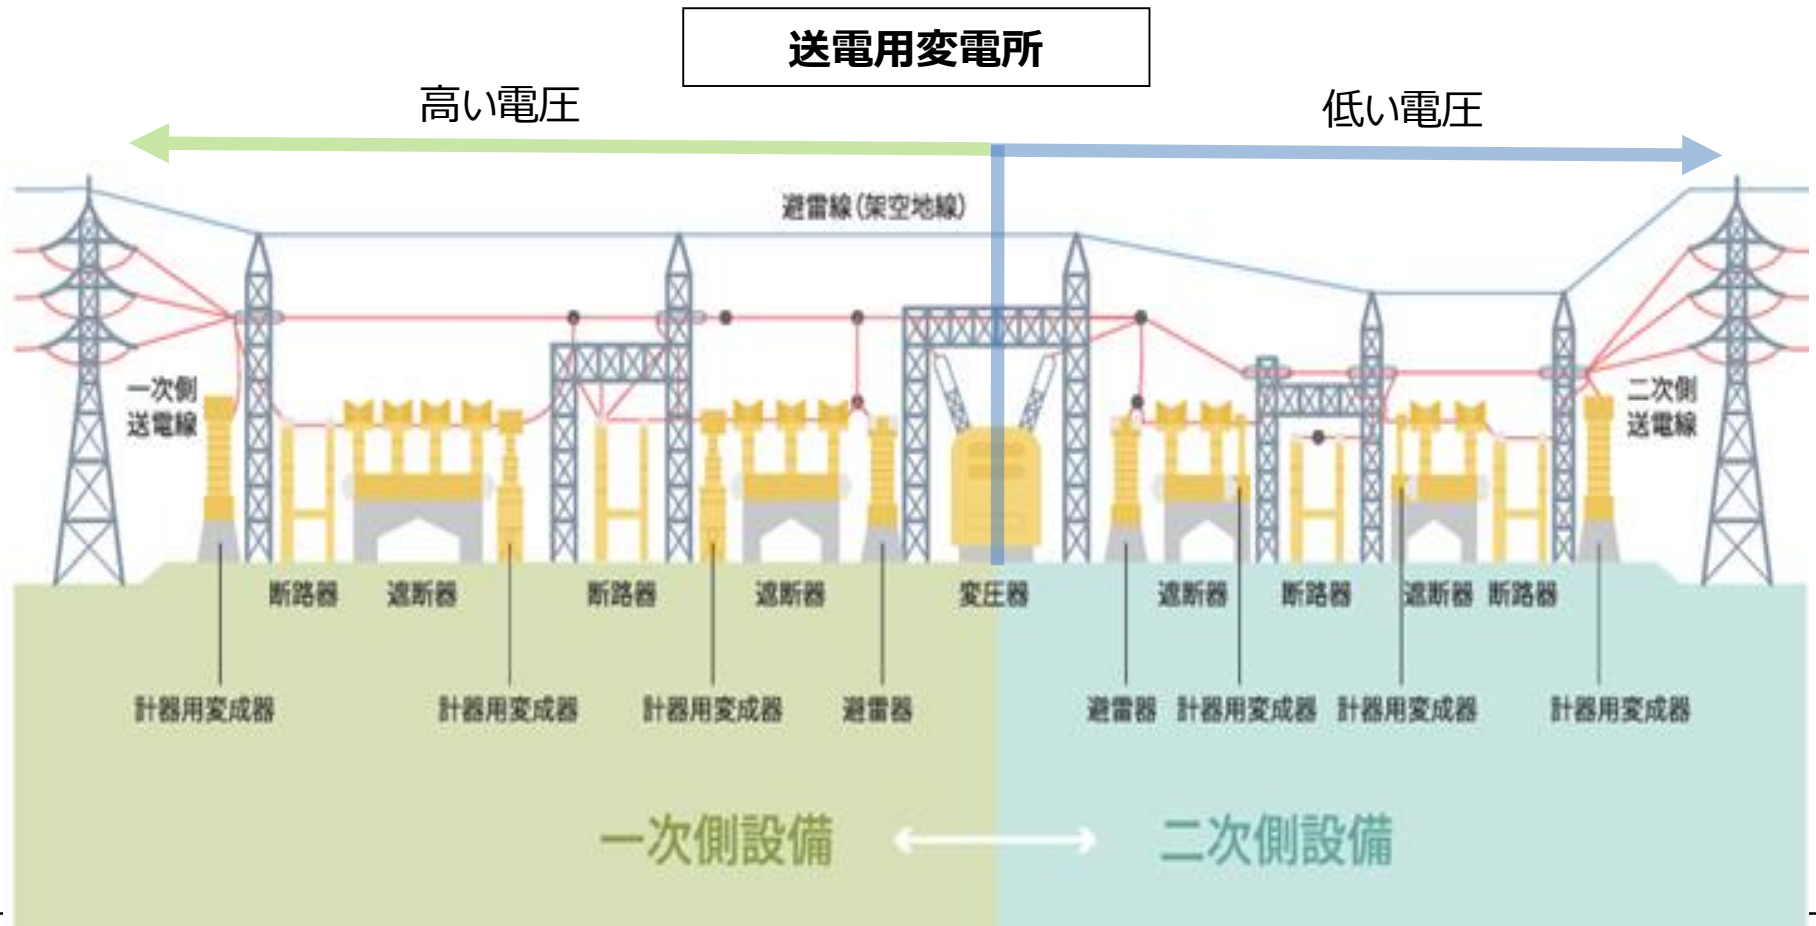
送電用変電所

高い電圧

低い電圧

避雷線(架空地線)

一次側送電線

二次側送電線

断路器 遮断器 断路器 遮断器 変圧器 遮断器 断路器 遮断器 断路器

計器用変成器 計器用変成器 計器用変成器 避雷器 避雷器 計器用変成器 計器用変成器 計器用変成器

一次側設備

二次側設備